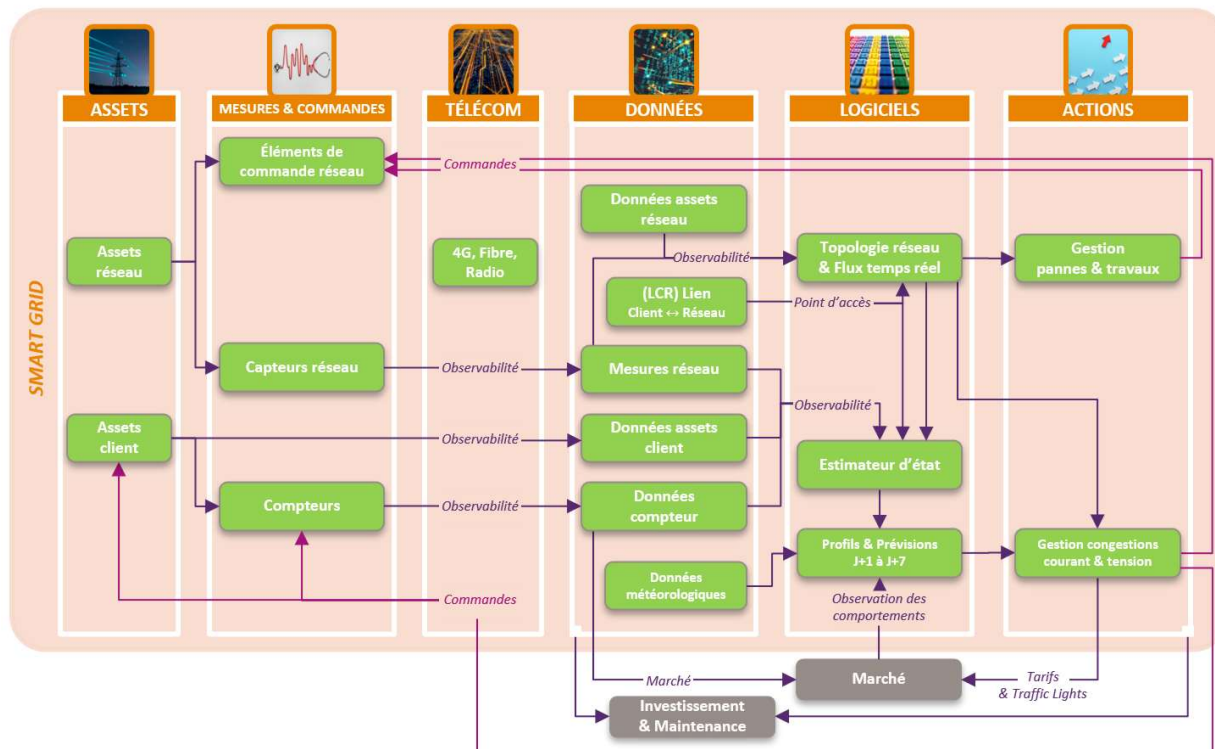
SMART GRID

ASSETS

MESURES & COMMANDES

TÉLÉCOM

DONNÉES

LOGICIELS

ACTIONS

Éléments de commande réseau

Commandes

Données assets réseau

Assets réseau

4G, Fibre, Radio

Observabilité

Topologie réseau & Flux temps réel

Gestion pannes & travaux

(LCR) Lien Client ↔ Réseau

Point d'accès

Capteurs réseau

Observabilité

Mesures réseau

Observabilité

Assets client

Observabilité

Données assets client

Estimateur d'état

Compteurs

Observabilité

Données compteur

Profils & Prévisions J+1 à J+7

Gestion congestions courant & tension

Données météorologiques

Observation des comportements

Commandes

Marché

Marché

Tarifs & Traffic Lights

Investissement & Maintenance